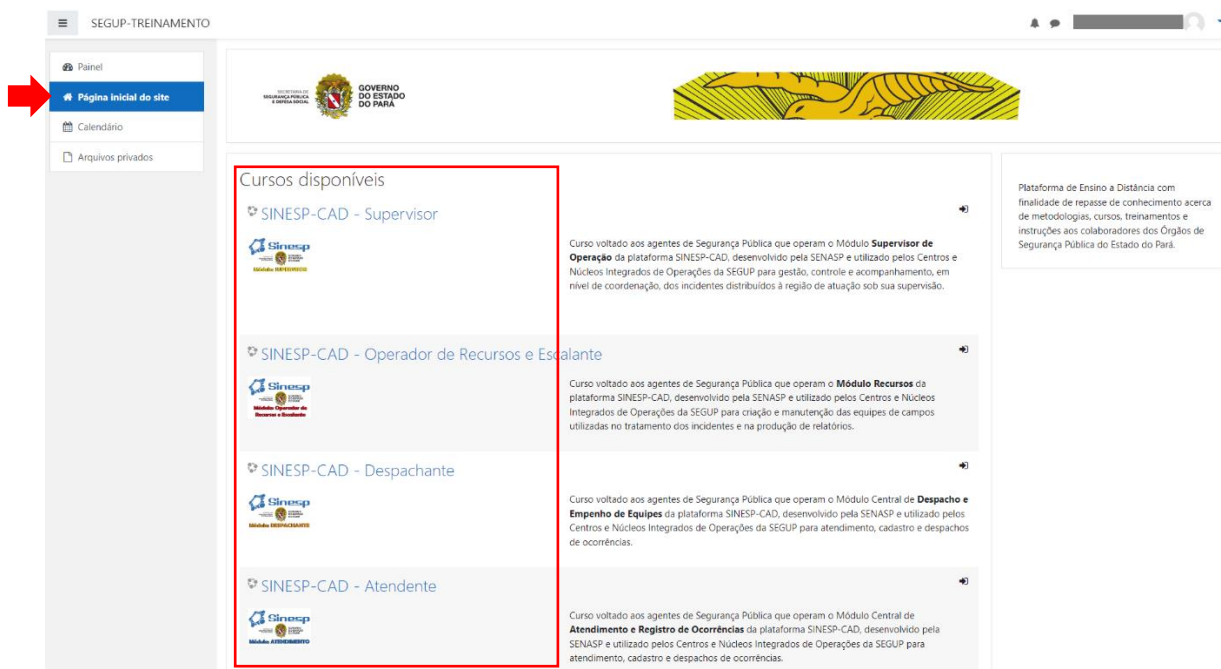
SEGUP-TREINAMENTO

Painel
Página inicial do site
Calendário
Arquivos privados

SECRETARIA DE SEGURANÇA PÚBLICA E DEFESA SOCIAL
GOVERNO DO ESTADO DO PARÁ

Cursos disponíveis

SINESP-CAD - Supervisor

Sinesp
Módulo SUPERVISOR

Curso voltado aos agentes de Segurança Pública que operam o Módulo **Supervisor de Operação** da plataforma SINESP-CAD, desenvolvido pela SENASP e utilizado pelos Centros e Núcleos Integrados de Operações da SEGUP para gestão, controle e acompanhamento, em nível de coordenação, dos incidentes distribuídos à região de atuação sob sua supervisão.

SINESP-CAD - Operador de Recursos e Escalante

Sinesp
Módulo Operador de Recursos e Escalante

Curso voltado aos agentes de Segurança Pública que operam o **Módulo Recursos** da plataforma SINESP-CAD, desenvolvido pela SENASP e utilizado pelos Centros e Núcleos Integrados de Operações da SEGUP para criação e manutenção das equipes de campos utilizadas no tratamento dos incidentes e na produção de relatórios.

SINESP-CAD - Despachante

Sinesp
Módulo DESPACHANTE

Curso voltado aos agentes de Segurança Pública que operam o Módulo Central de **Despacho e Empenho de Equipes** da plataforma SINESP-CAD, desenvolvido pela SENASP e utilizado pelos Centros e Núcleos Integrados de Operações da SEGUP para atendimento, cadastro e despachos de ocorrências.

SINESP-CAD - Atendente

Sinesp
Módulo ATENDIMENTO

Curso voltado aos agentes de Segurança Pública que operam o Módulo Central de **Atendimento e Registro de Ocorrências** da plataforma SINESP-CAD, desenvolvido pela SENASP e utilizado pelos Centros e Núcleos Integrados de Operações da SEGUP para atendimento, cadastro e despachos de ocorrências.

Plataforma de Ensino a Distância com finalidade de repasse de conhecimento acerca de metodologias, cursos, treinamentos e instruções aos colaboradores dos Órgãos de Segurança Pública do Estado do Pará.